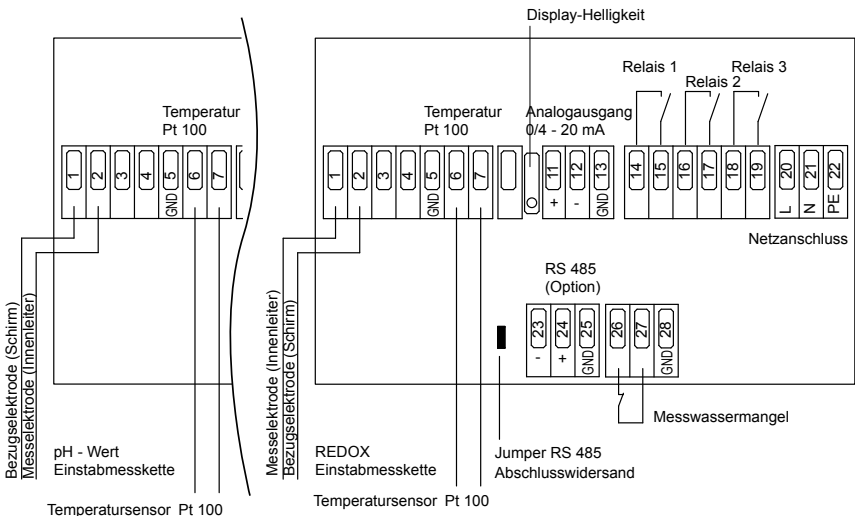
Display-Helligkeit

Relais 1
Relais 2
Relais 3

Temperatur
Pt 100

1 2 3 4 GND 5 6 7

Temperatur
Pt 100

Analogausgang
0/4 - 20 mA

1 2 3 4 GND 5 6 7

11 12 13
+ - GND

14 15 16 17 18 19

20 21 22
L N PE

Netzanschluss

RS 485
(Option)

23 24 25
- + GND

26 27 28
GND

Bezugselektrode (Schirm)
Messelektrode (Innenleiter)

Messelektrode (Innenleiter)
Bezugselektrode (Schirm)

Messwassermangel

pH - Wert
Einstabmesskette

REDOX
Einstabmesskette

Jumper RS 485
Abschlusswidersand

Temperatursensor Pt 100

Temperatursensor Pt 100